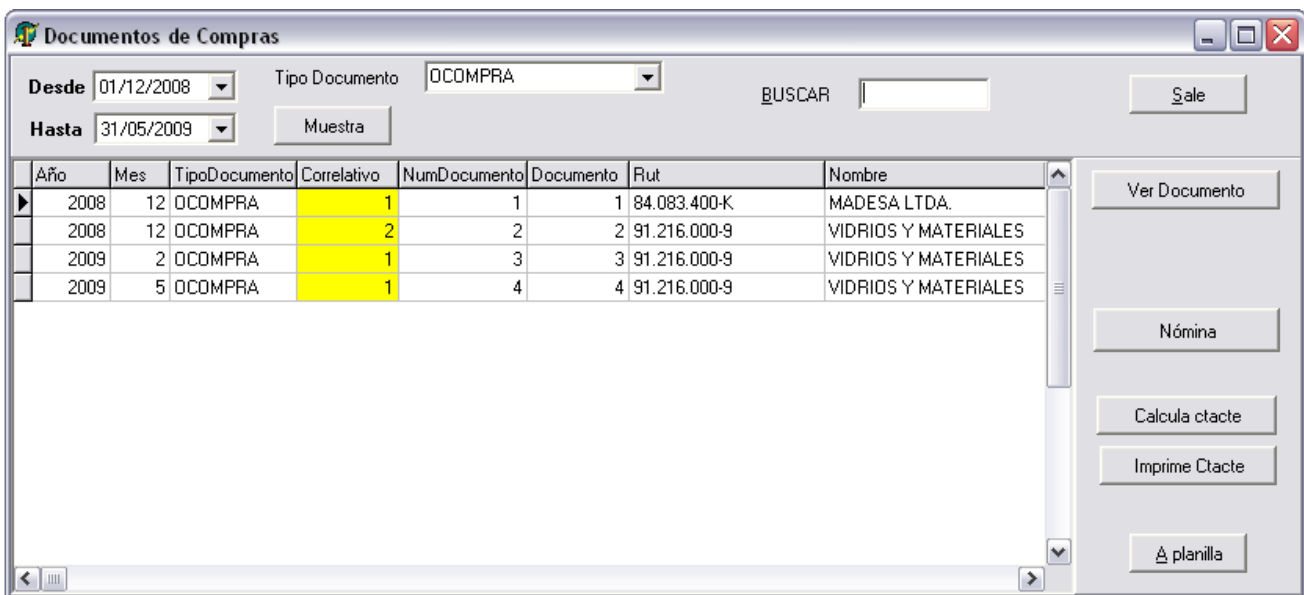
Documentos de Compras

Desde 01/12/2008
Hasta 31/05/2009
Tipo Documento OCOMPRA
Muestra
BUSCAR
Sale

| Año | Mes | TipoDocumento | Correlativo | NumDocumento | Documento | Rut | Nombre |
|---|---|---|---|---|---|---|---|
| 2008 | 12 | OCOMPRA | 1 | 1 | 1 | 84.083.400-K | MADESA LTDA. |
| 2008 | 12 | OCOMPRA | 2 | 2 | 2 | 91.216.000-9 | VIDRIOS Y MATERIALES |
| 2009 | 2 | OCOMPRA | 1 | 3 | 3 | 91.216.000-9 | VIDRIOS Y MATERIALES |
| 2009 | 5 | OCOMPRA | 1 | 4 | 4 | 91.216.000-9 | VIDRIOS Y MATERIALES |

Ver Documento
Nómina
Calcula ctacte
Imprime Ctacte
A planilla